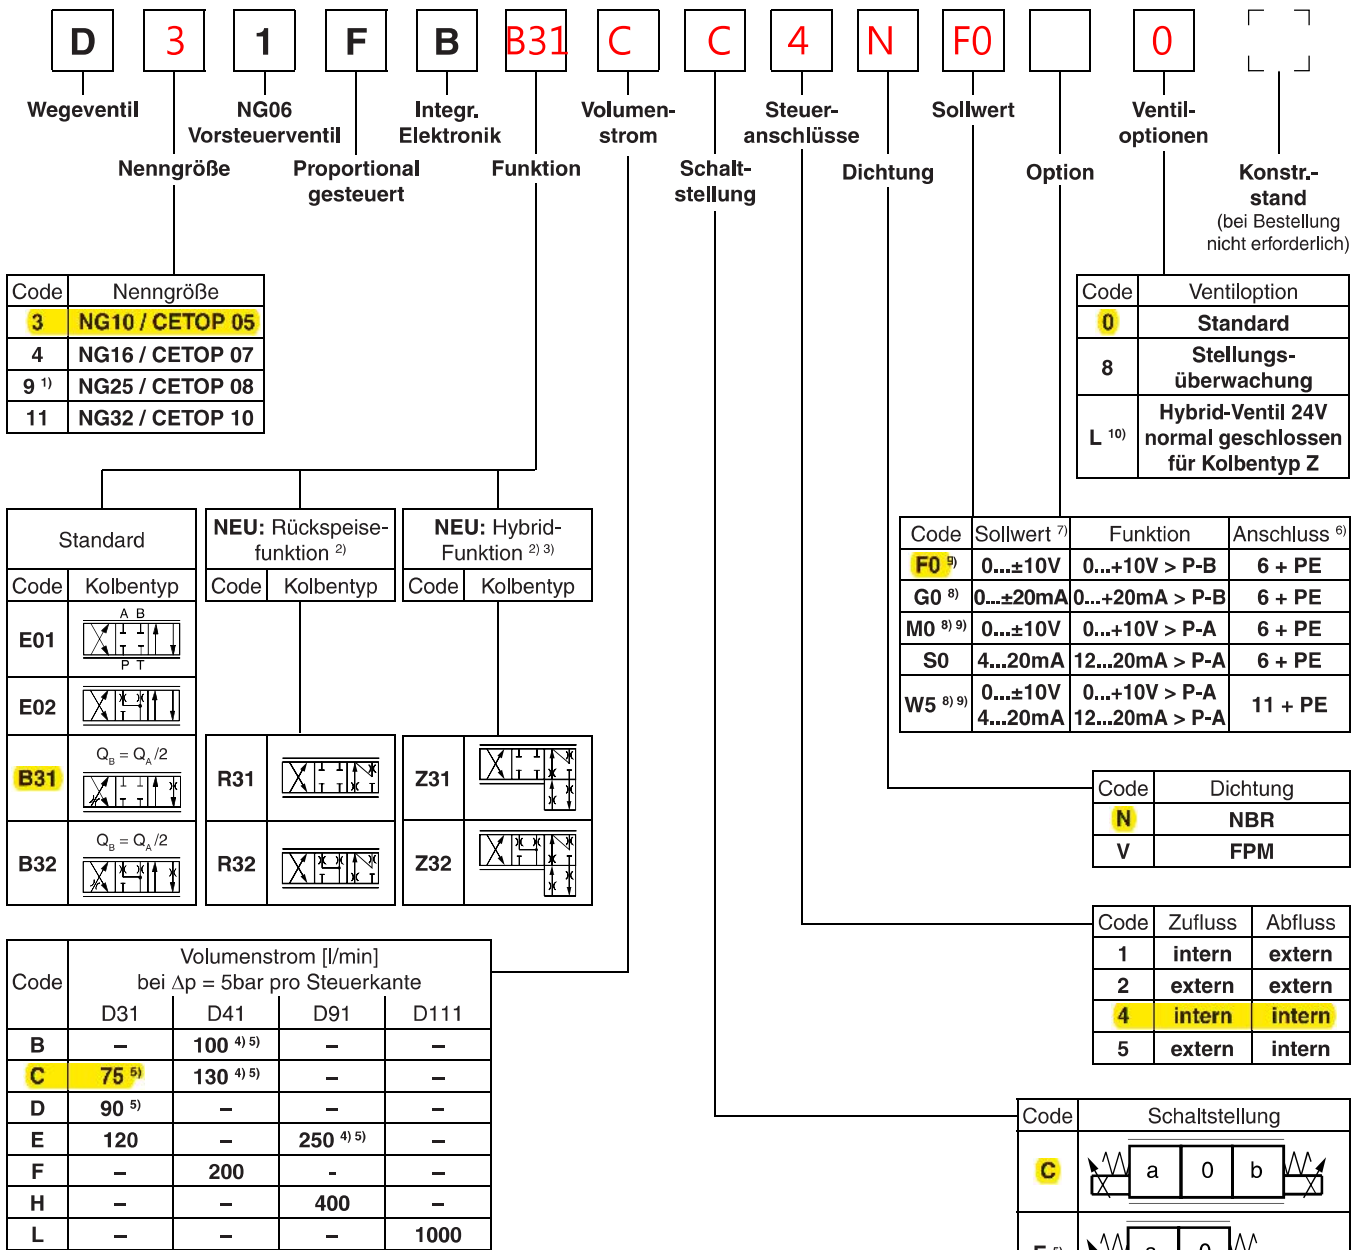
D 3 1 F B B31 C C 4 N F0 0

Wegeventil

NG06 Vorsteuerventil

Integr. Elektronik

Volumenstrom

Steueranschlüsse

Sollwert

Ventiloptionen

Nenngröße

Proportional gesteuert

Funktion

Schaltstellung

Dichtung

Option

Konstr.-stand (bei Bestellung nicht erforderlich)

| Code | Nenngröße |
|---|---|
| 3 | NG10 / CETOP 05 |
| 4 | NG16 / CETOP 07 |
| 9 $^{1)}$ | NG25 / CETOP 08 |
| 11 | NG32 / CETOP 10 |

| Code | Ventiloption |
|---|---|
| 0 | Standard |
| 8 | Stellungsüberwachung |
| L $^{10)}$ | Hybrid-Ventil 24V normal geschlossen für Kolbentyp Z |

Standard

| Code | Kolbentyp |
|---|---|
| E01 | A B P T |
| E02 | |
| B31 | $Q_B = Q_A/2$ |
| B32 | $Q_B = Q_A/2$ |

NEU: Rückspeisefunktion $^{2)}$

| Code | Kolbentyp |
|---|---|
| R31 | |
| R32 | |

NEU: Hybrid-Funktion $^{2)\,3)}$

| Code | Kolbentyp |
|---|---|
| Z31 | |
| Z32 | |

| Code | Sollwert $^{7)}$ | Funktion | Anschluss $^{6)}$ |
|---|---|---|---|
| F0 $^{9)}$ | 0...±10V | 0...+10V > P-B | 6 + PE |
| G0 $^{8)}$ | 0...±20mA | 0...+20mA > P-B | 6 + PE |
| M0 $^{8)\,9)}$ | 0...±10V | 0...+10V > P-A | 6 + PE |
| S0 | 4...20mA | 12...20mA > P-A | 6 + PE |
| W5 $^{8)\,9)}$ | 0...±10V 4...20mA | 0...+10V > P-A 12...20mA > P-A | 11 + PE |

| Code | Dichtung |
|---|---|
| N | NBR |
| V | FPM |

| Code | Zufluss | Abfluss |
|---|---|---|
| 1 | intern | extern |
| 2 | extern | extern |
| 4 | intern | intern |
| 5 | extern | intern |

| Code | Volumenstrom [l/min] bei Δp = 5bar pro Steuerkante D31 | D41 | D91 | D111 |
|---|---|---|---|---|
| B | – | 100 $^{4)\,5)}$ | – | – |
| C | 75 $^{5)}$ | 130 $^{4)\,5)}$ | – | – |
| D | 90 $^{5)}$ | – | – | – |
| E | 120 | – | 250 $^{4)\,5)}$ | – |
| F | – | 200 | – | – |
| H | – | – | 400 | – |
| L | – | – | – | 1000 |

| Code | Schaltstellung |
|---|---|
| C | a 0 b |
| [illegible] | a 0 |